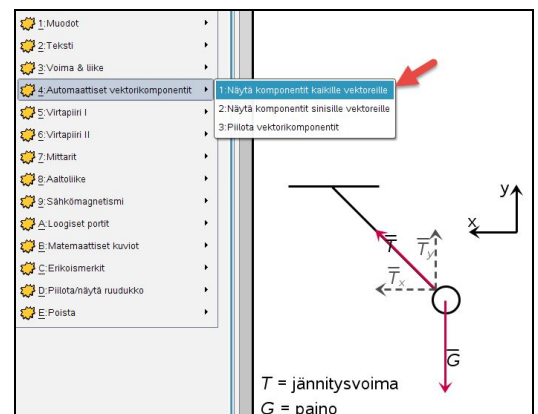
1:Muodot
2:Teksti
3:Voima & liike
4:Automaattiset vektorikomponentit
5:Virtapiiri I
6:Virtapiiri II
7:Mittarit
8:Aaltoliike
9:Sähkömagnetismi
A:Loogiset portit
B:Matemaattiset kuviot
C:Erikoismerkit
D:Piilota/näytä ruudukko
E:Poista

1:Näytä komponentit kaikille vektoreille
2:Näytä komponentit sinisille vektoreille
3:Piilota vektorikomponentit

y
x
$\overline{T}$
$\overline{T}_y$
$\overline{T}_x$
$\overline{G}$

$T$ = jännitysvoima
$G$ = paino